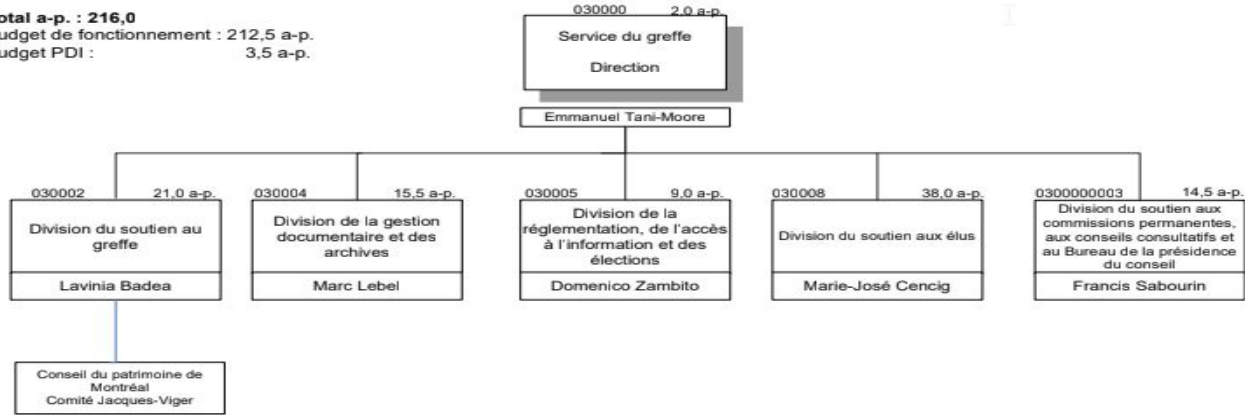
otal a-p. : 216,0
udget de fonctionnement : 212,5 a-p.
udget PDI : 3,5 a-p.

030000 2,0 a-p.

Service du greffe

Direction

Emmanuel Tani-Moore

030002 21,0 a-p.

Division du soutien au greffe

Lavinia Badea

030004 15,5 a-p.

Division de la gestion documentaire et des archives

Marc Lebel

030005 9,0 a-p.

Division de la réglementation, de l'accès à l'information et des élections

Domenico Zambito

030008 38,0 a-p.

Division du soutien aux élus

Marie-José Cencig

0300000003 14,5 a-p.

Division du soutien aux commissions permanentes, aux conseils consultatifs et au Bureau de la présidence du conseil

Francis Sabourin

Conseil du patrimoine de Montréal
Comité Jacques-Viger